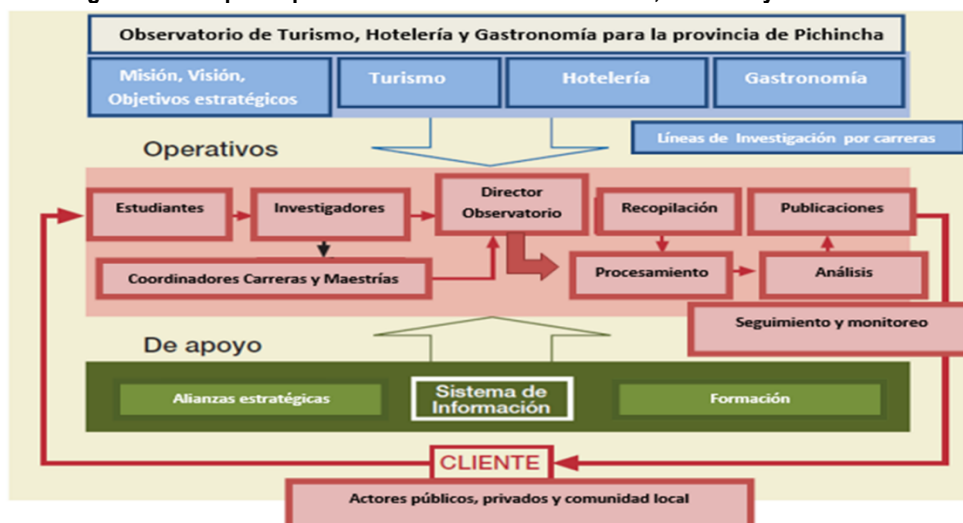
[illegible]

Observatorio de Turismo, Hotelería y Gastronomía para la provincia de Pichincha

Misión, Visión, Objetivos estratégicos

Turismo

Hotelería

Gastronomía

Líneas de Investigación por carreras

Operativos

Estudiantes

Investigadores

Director Observatorio

Recopilación

Publicaciones

Coordinadores Carreras y Maestrías

Procesamiento

Análisis

Seguimiento y monitoreo

De apoyo

Alianzas estratégicas

Sistema de Información

Formación

CLIENTE

Actores públicos, privados y comunidad local